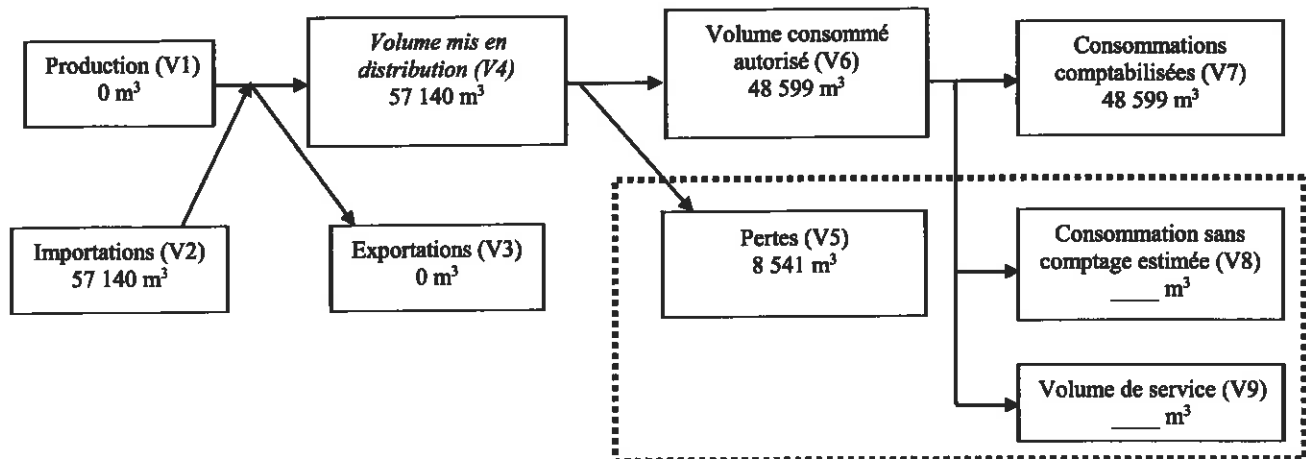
Production (V1)
0 m$^3$

Volume mis en distribution (V4)
57 140 m$^3$

Volume consommé autorisé (V6)
48 599 m$^3$

Consommations comptabilisées (V7)
48 599 m$^3$

Importations (V2)
57 140 m$^3$

Exportations (V3)
0 m$^3$

Pertes (V5)
8 541 m$^3$

Consommation sans comptage estimée (V8)
____ m$^3$

Volume de service (V9)
____ m$^3$